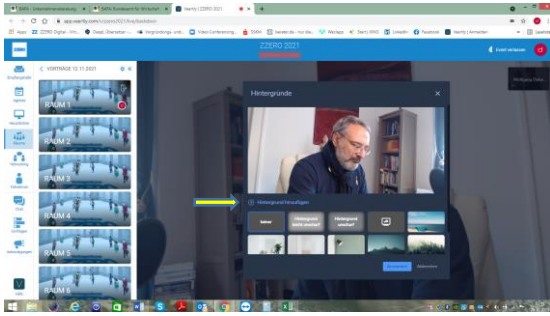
ZZERO 2021

Hintergründe

VORTRÄGE 12.11.2021

RAUM 1

RAUM 2

RAUM 3

RAUM 4

RAUM 5

RAUM 6

Hintergrund hinzufügen

keiner

Hintergrund leicht unscharf

Hintergrund unscharf

Anwenden

Abbrechen

Event verlassen

vtiy

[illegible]